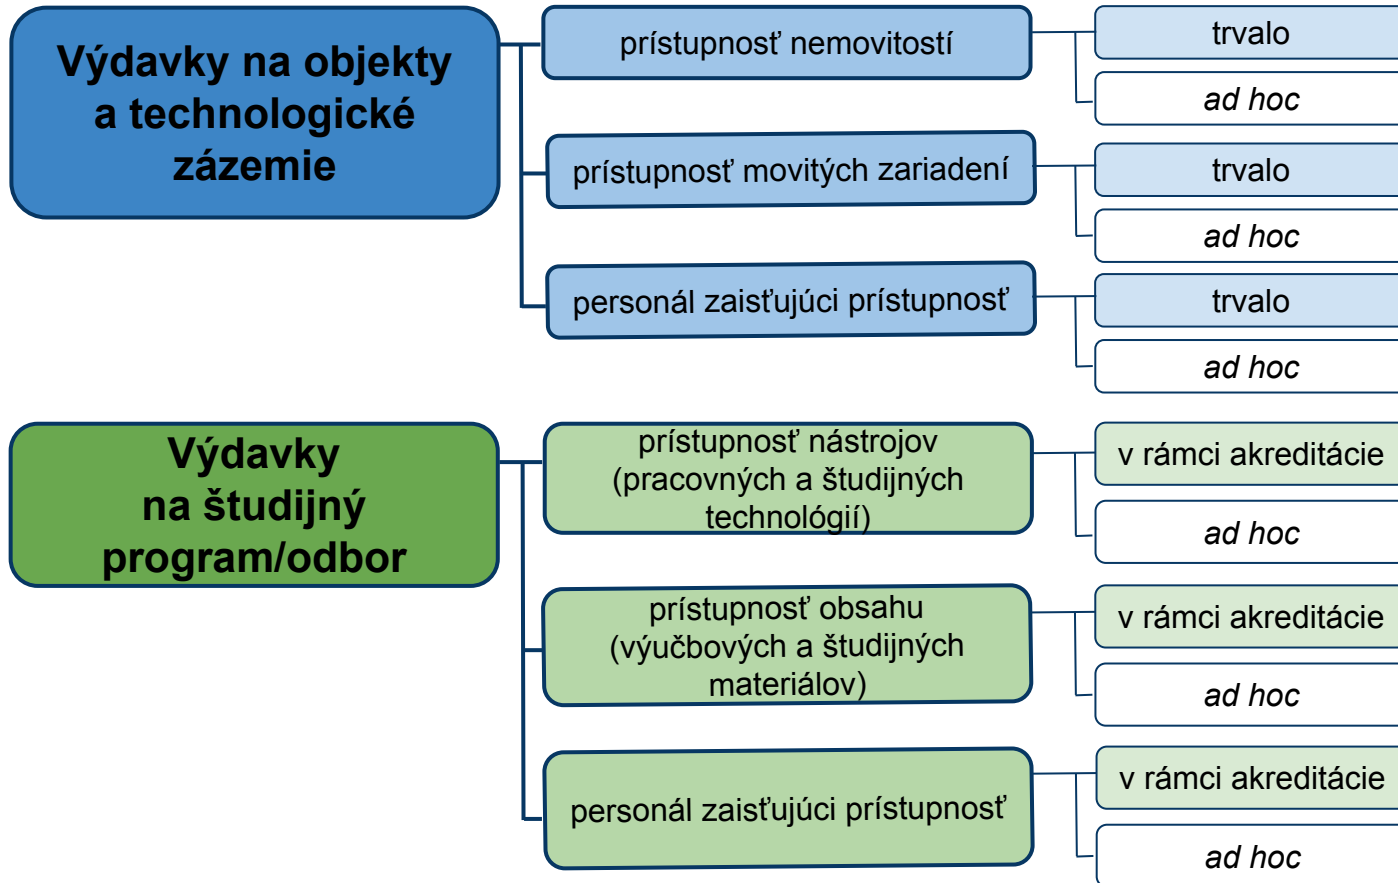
Výdavky na objekty a technologické zázemie

prístupnosť nemovitostí

trvalo

ad hoc

prístupnosť movitých zariadení

trvalo

ad hoc

personál zaisťujúci prístupnosť

trvalo

ad hoc

Výdavky na študijný program/odbor

prístupnosť nástrojov (pracovných a študijných technológií)

v rámci akreditácie

ad hoc

prístupnosť obsahu (výučbových a študijných materiálov)

v rámci akreditácie

ad hoc

personál zaisťujúci prístupnosť

v rámci akreditácie

ad hoc